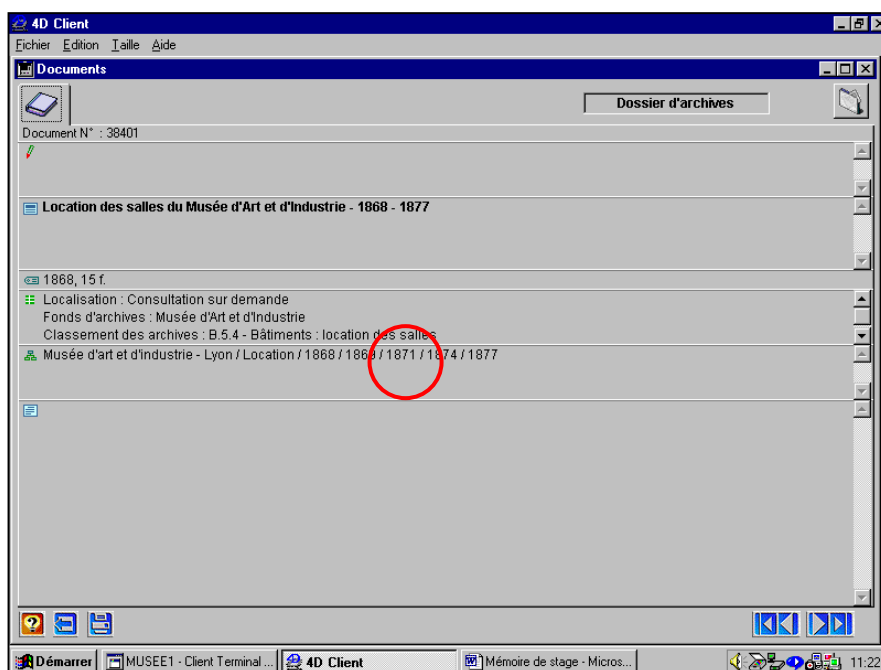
4D Client

Fichier Edition Taille Aide

Documents

Dossier d'archives

Document N° : 38401

Location des salles du Musée d'Art et d'Industrie - 1868 - 1877

1868, 15 f.

Localisation : Consultation sur demande
Fonds d'archives : Musée d'Art et d'Industrie
Classement des archives : B.5.4 - Bâtiments : location des salles

Musée d'art et d'industrie - Lyon / Location / 1868 / 1869 / 1871 / 1874 / 1877

Démarrer | MUSEE1 - Client Terminal ... | 4D Client | Mémoire de stage - Micros... | 11:22